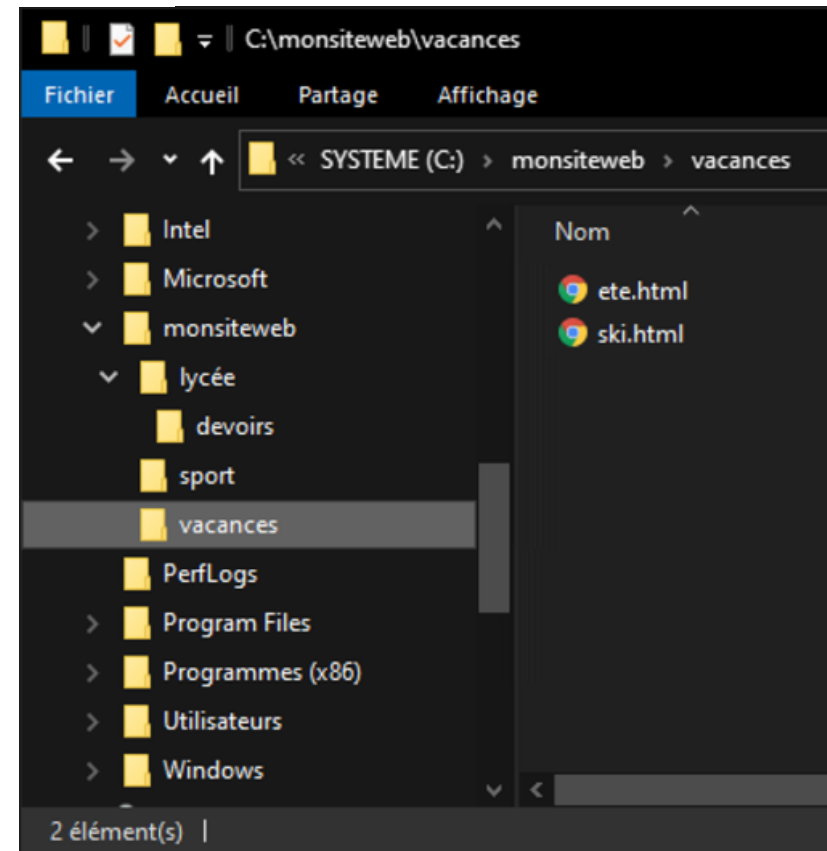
C:\monsiteweb\vacances

Fichier Accueil Partage Affichage

« SYSTEME (C:) › monsiteweb › vacances

Intel
Microsoft
monsiteweb
lycée
devoirs
sport
vacances
PerfLogs
Program Files
Programmes (x86)
Utilisateurs
Windows

Nom
ete.html
ski.html

2 élément(s)